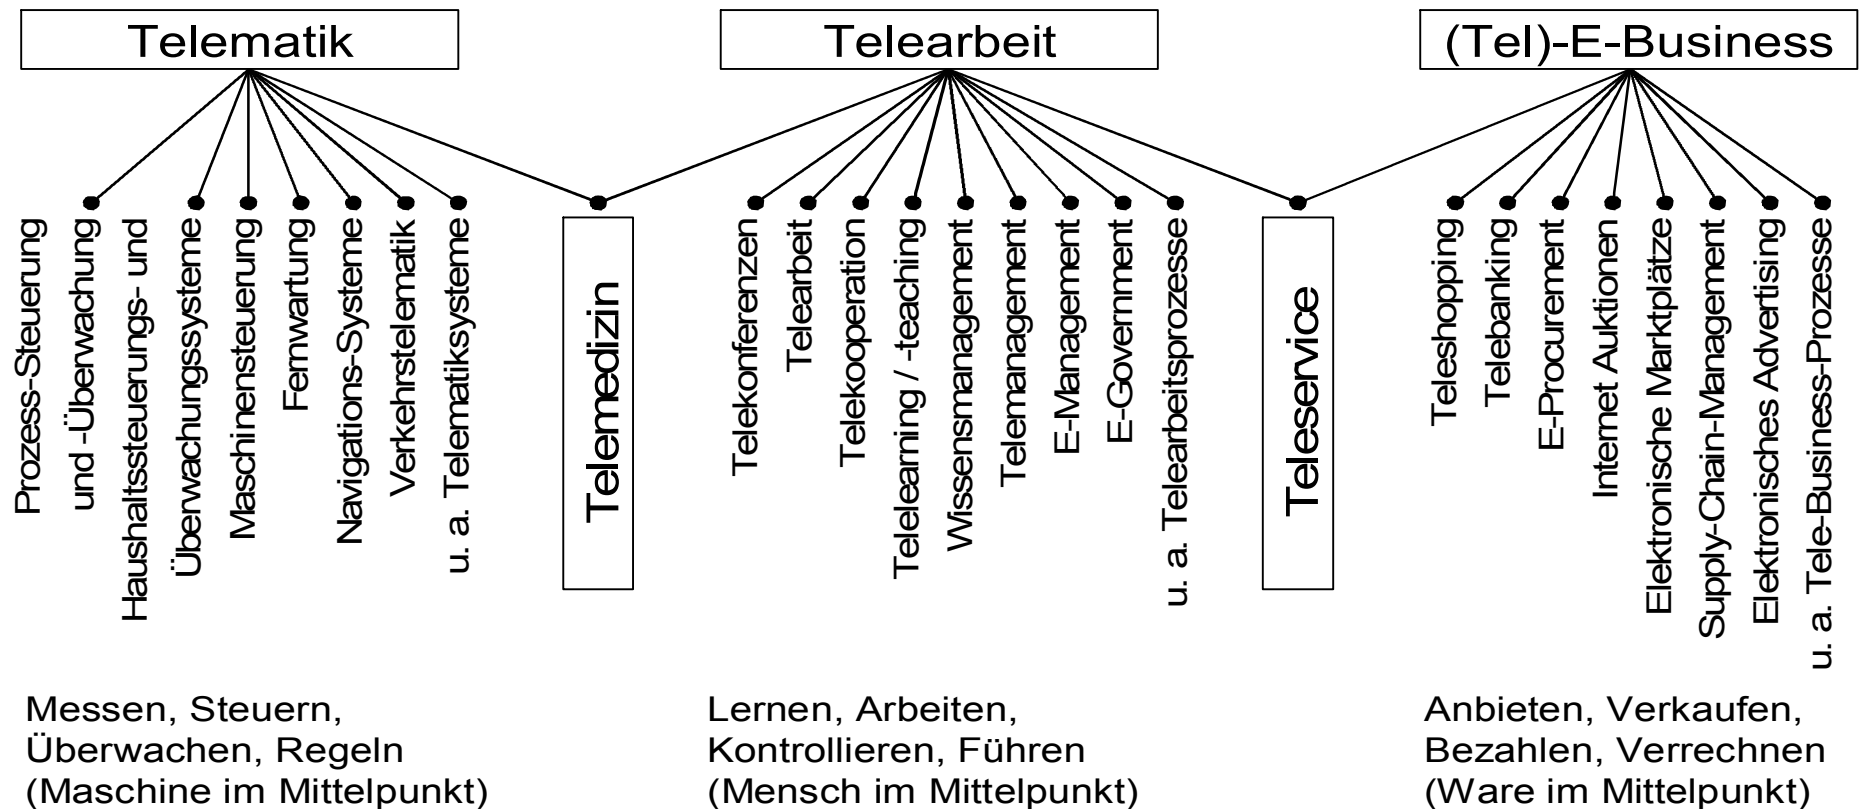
Telematik

Telearbeit

(Tel)-E-Business

Prozess-Steuerung und -Überwachung

Haushaltssteuerungs- und Überwachungssysteme

Maschinensteuerung

Fernwartung

Navigations-Systeme

Verkehrstelematik

u. a. Telematiksysteme

Telemedizin

Telekonferenzen

Telearbeit

Telekooperation

Telelearning / -teaching

Wissensmanagement

Telemanagement

E-Management

E-Government

u. a. Telearbeitsprozesse

Teleservice

Teleshopping

Telebanking

E-Procurement

Internet Auktionen

Elektronische Marktplätze

Supply-Chain-Management

Elektronisches Advertising

u. a. Tele-Business-Prozesse

Messen, Steuern, Überwachen, Regeln (Maschine im Mittelpunkt)

Lernen, Arbeiten, Kontrollieren, Führen (Mensch im Mittelpunkt)

Anbieten, Verkaufen, Bezahlen, Verrechnen (Ware im Mittelpunkt)